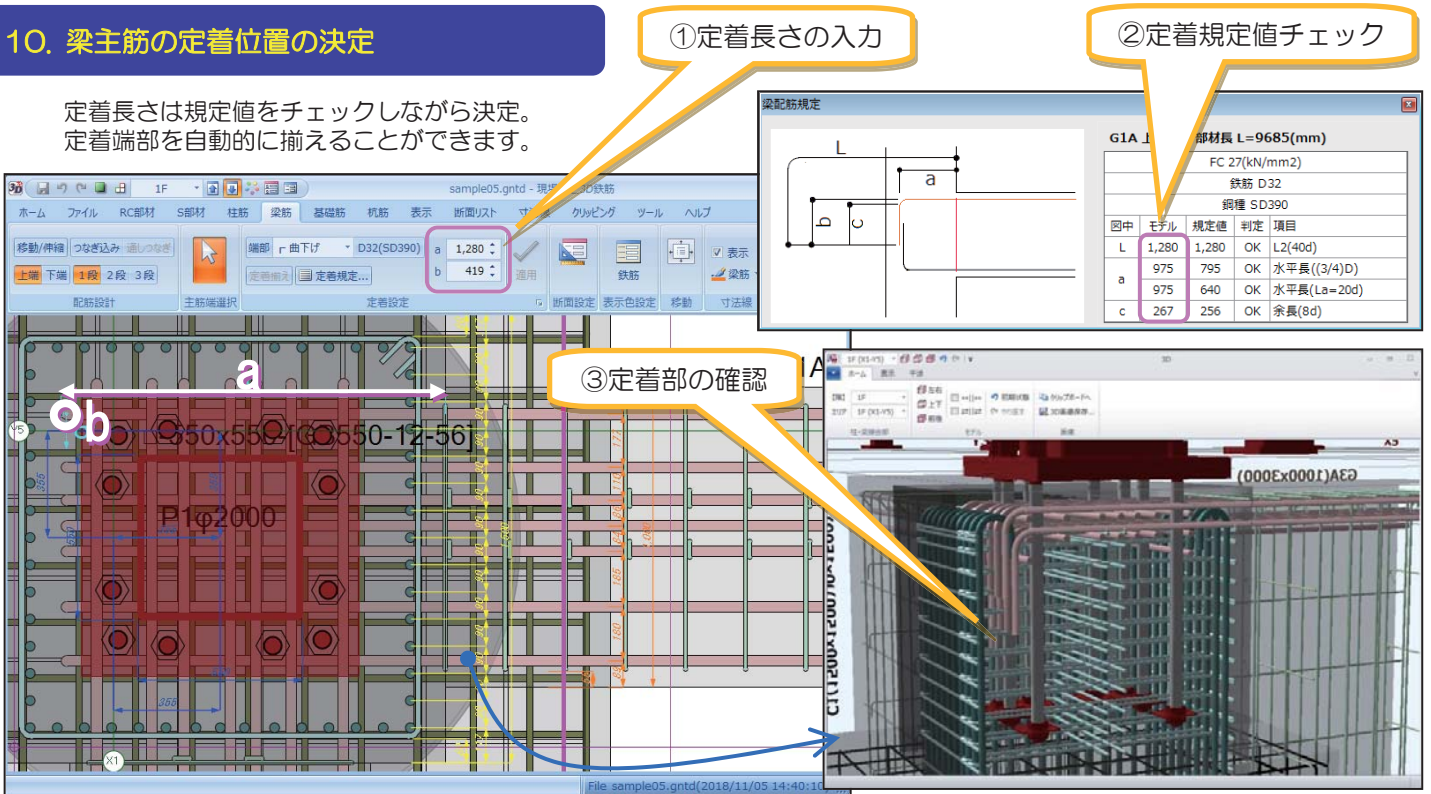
10. 梁主筋の定着位置の決定

定着長さは規定値をチェックしながら決定。
定着端部を自動的に揃えることができます。

①定着長さの入力

②定着規定値チェック

sample05.gntd - 現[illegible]3D鉄筋

1F

ホーム　ファイル　RC部材　S部材　柱筋　梁筋　基礎筋　杭筋　表示　断面リスト　寸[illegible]　クリッピング　ツール　ヘルプ

移動/伸縮　つなぎ込み　通しつなぎ
上端　下端　1段　2段　3段
配筋設計
主筋端選択
端部　曲下げ　D32(SD390)
定着揃え　定着規定...
定着設定
a 1,280
b 419
適用
断面設定
鉄筋
表示色設定
移動
表示
梁筋
寸法線

梁配筋規定

L
a
b
c

G1A 上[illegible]部材長 L=9685(mm)

| FC 27(kN/mm2) | | | | |
|---|---|---|---|---|
| 鉄筋 D32 | | | | |
| 鋼種 SD390 | | | | |
| 図中 | モデル | 規定値 | 判定 | 項目 |
| L | 1,280 | 1,280 | OK | L2(40d) |
| a | 975 | 795 | OK | 水平長((3/4)D) |
| | 975 | 640 | OK | 水平長(La=20d) |
| c | 267 | 256 | OK | 余長(8d) |

③定着部の確認

a
b
550x550[G2550-12-56]
P1φ2000
355
Y5
X1

1F (X1-Y5)　3D
ホーム　表示　手法
1F
SF (X1-Y5)
左右
上下
前後
クリップボードへ
3D画像保存...
G3A(1000x3000)
A3

File sample05.gntd(2018/11/05 14:40:10